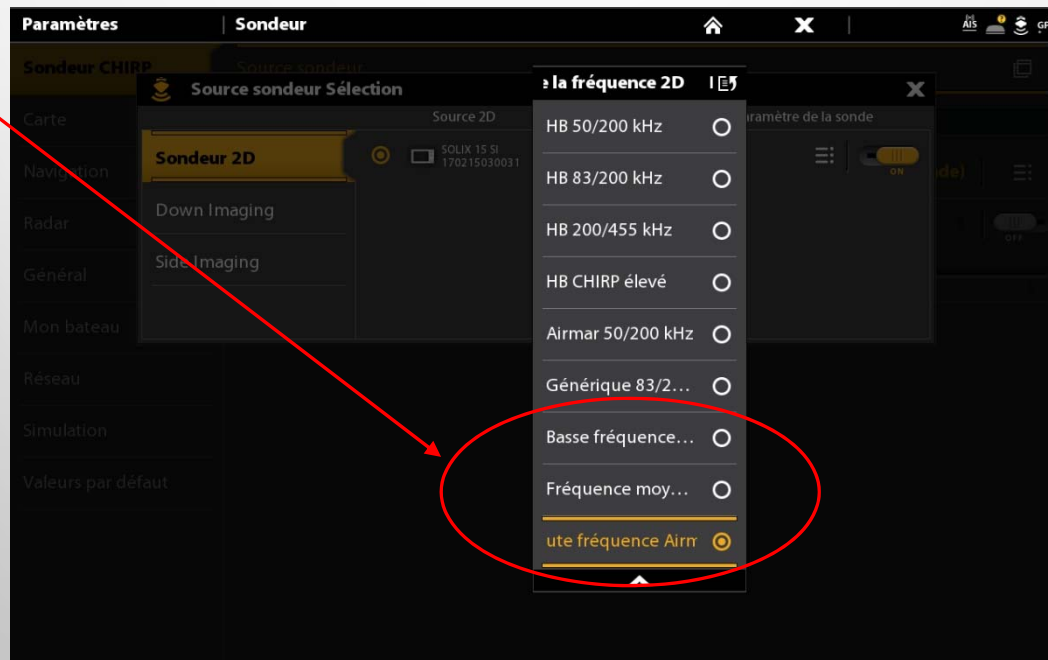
Paramètres | Sondeur

AIS GPS

Sondeur CHIRP

Source sondeur

Carte

Navigation

Radar

Général

Mon bateau

Réseau

Simulation

Valeurs par défaut

Source sondeur Sélection

Sondeur 2D

Down Imaging

Side Imaging

Source 2D

SOLIX 15 SI
170215030031

aramètre de la sonde

ON

de)

OFF

e la fréquence 2D

HB 50/200 kHz

HB 83/200 kHz

HB 200/455 kHz

HB CHIRP élevé

Airmar 50/200 kHz

Générique 83/2...

Basse fréquence...

Fréquence moy...

ute fréquence Airm